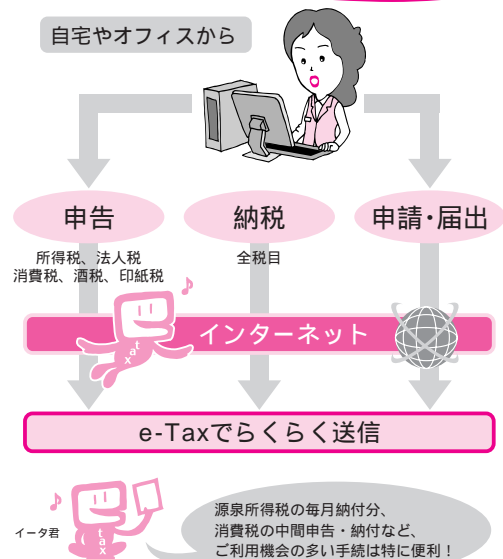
自宅やオフィスから

申告

所得税、法人税
消費税、酒税、印紙税

納税

全税目

申請・届出

インターネット

e-Taxでらくらく送信

イータ君

源泉所得税の毎月納付分、
消費税の中間申告・納付など、
ご利用機会の多い手続は特に便利！